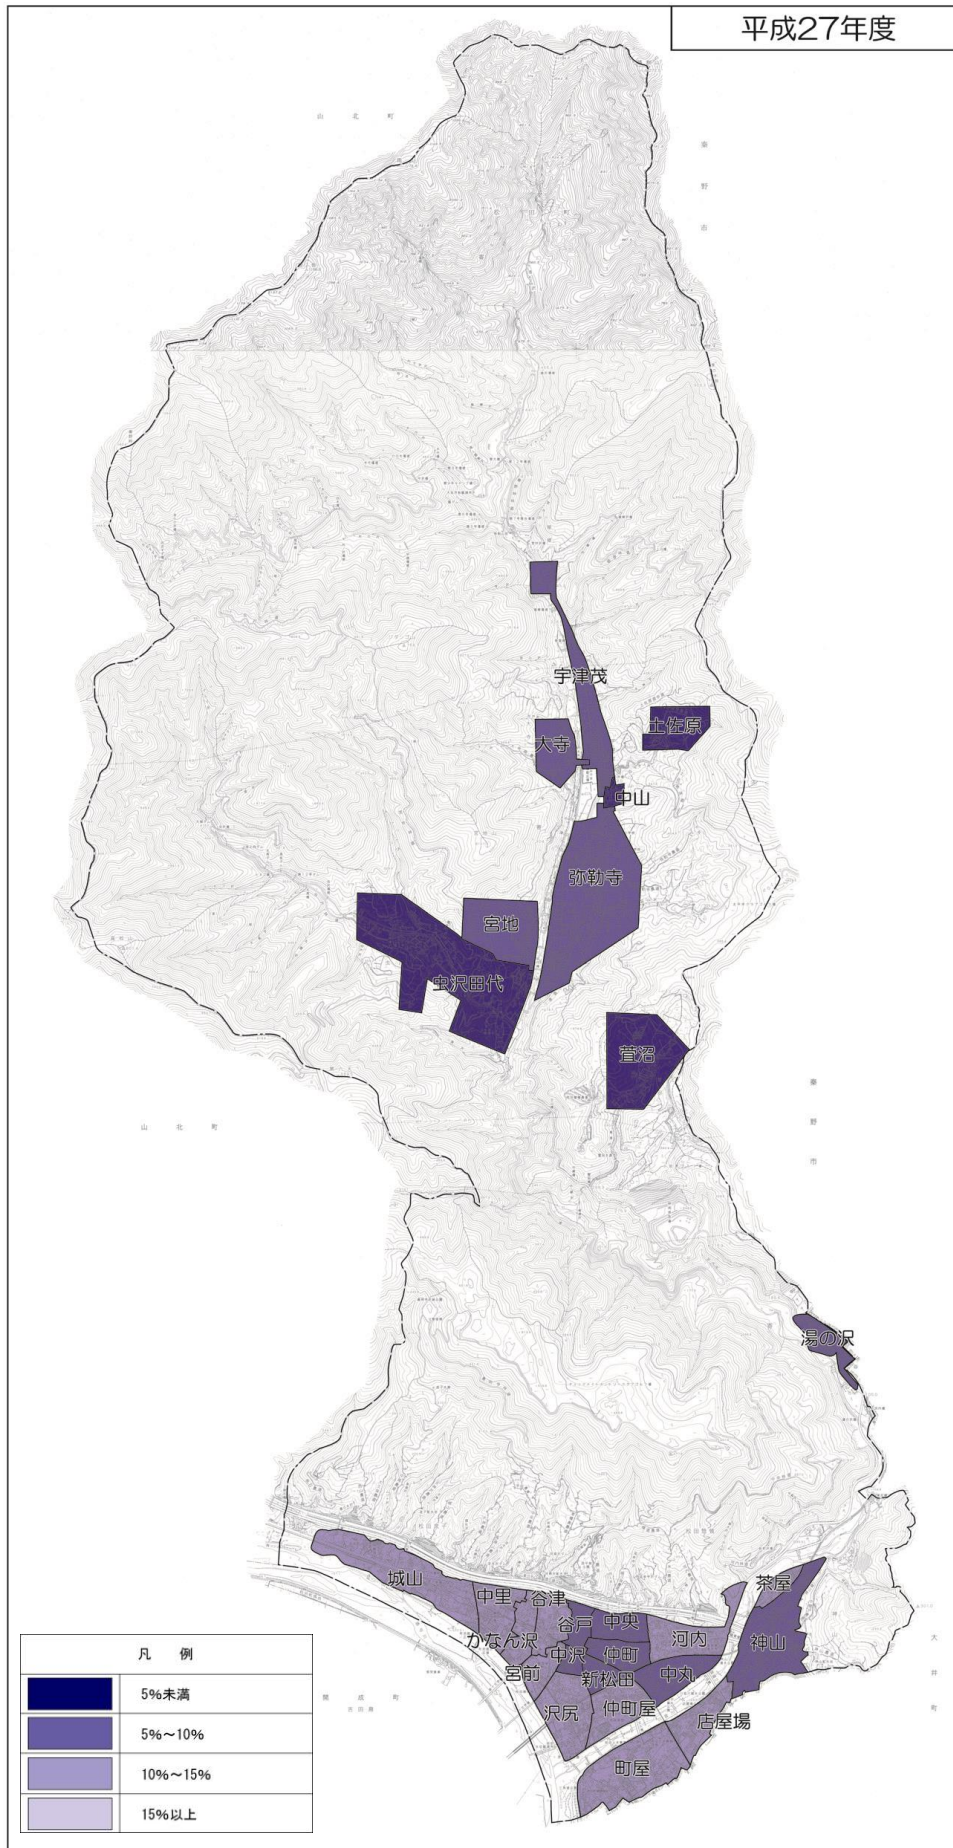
平成27年度

山北町

秦野市

宇津茂
土佐原
大寺
中山
弥勒寺
宮地
虫沢田代
菖沼

山北町

秦野市

湯の沢

城山
中里
谷津
谷戸
中央
河内
茶屋
神山
かなん沢
中沢
仲町
宮前
新松田
中丸
沢尻
仲町屋
店屋場
町屋

開成町

大井町

凡　例

5%未満
5%～10%
10%～15%
15%以上